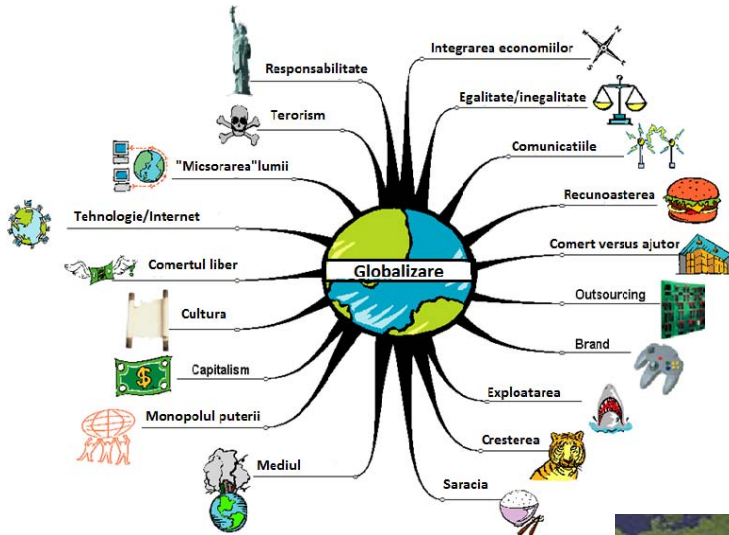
Globalizare

Responsabilitate
Terorism
"Micsorarea"lumii
Tehnologie/Internet
Comertul liber
Cultura
Capitalism
Monopolul puterii
Mediul

Integrarea economiilor
Egalitate/inegalitate
Comunicatiile
Recunoasterea
Comert versus ajutor
Outsourcing
Brand
Exploatarea
Cresterea
Saracia